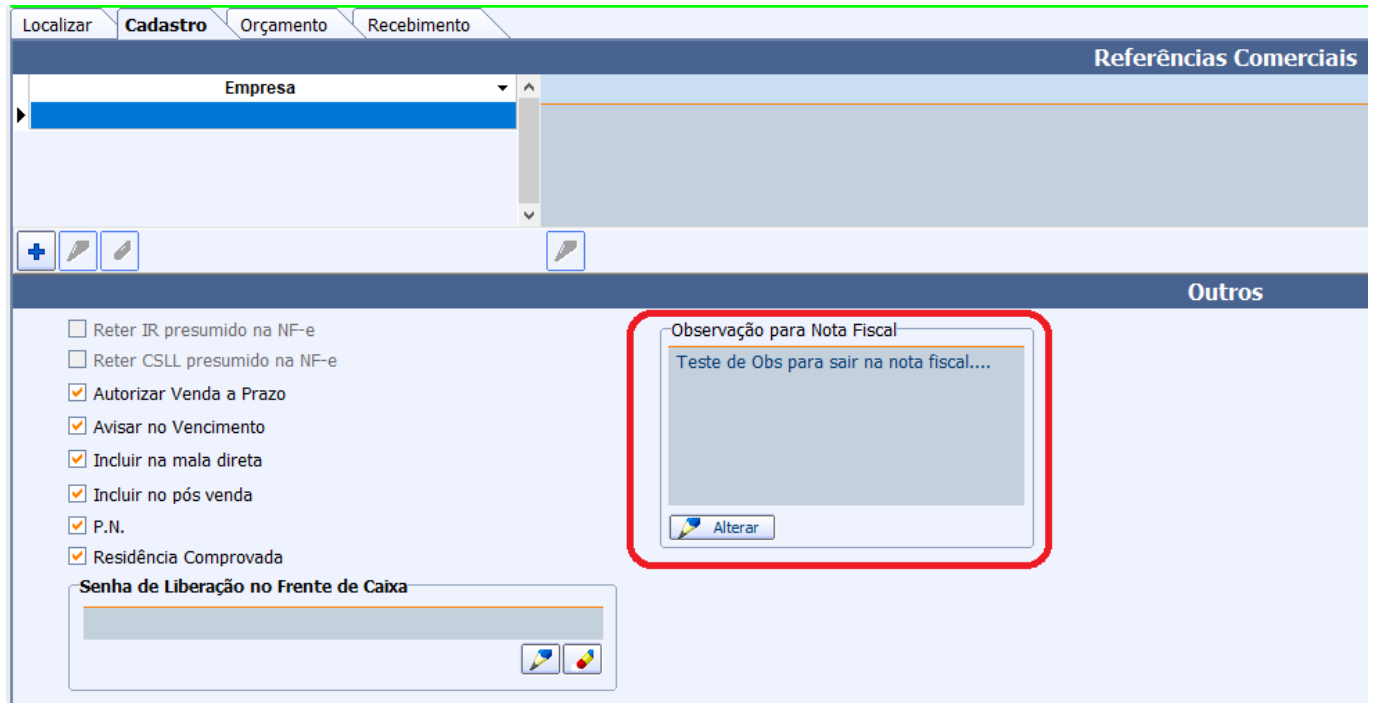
Localizar | Cadastro | Orçamento | Recebimento

Referências Comerciais

Empresa

Outros

Reter IR presumido na NF-e
Reter CSLL presumido na NF-e
Autorizar Venda a Prazo
Avisar no Vencimento
Incluir na mala direta
Incluir no pós venda
P.N.
Residência Comprovada

Senha de Liberação no Frente de Caixa

Observação para Nota Fiscal
Teste de Obs para sair na nota fiscal....
Alterar